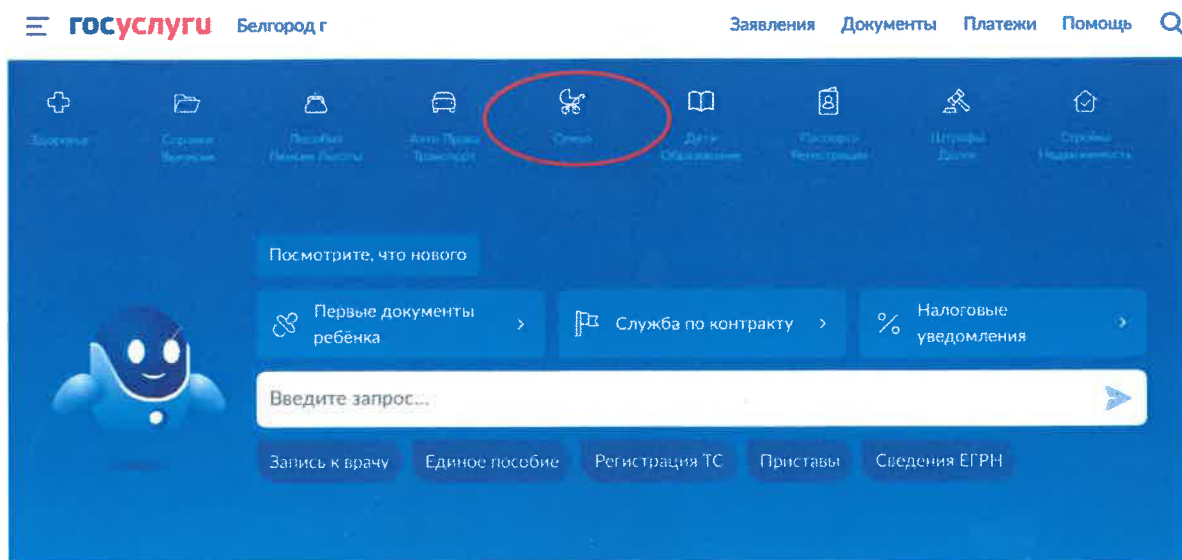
госуслуги Белгород г

Заявления Документы Платежи Помощь

Здоровье
Справки Выписки
Пособия Пенсии Льготы
Авто Права Транспорт
Семья
Дети Образование
Паспорта Регистрация
Штрафы Долги
Стройка Недвижимость

Посмотрите, что нового

Первые документы ребёнка ›

Служба по контракту ›

Налоговые уведомления ›

Введите запрос...

Запись к врачу
Единое пособие
Регистрация ТС
Приставы
Сведения ЕГРН